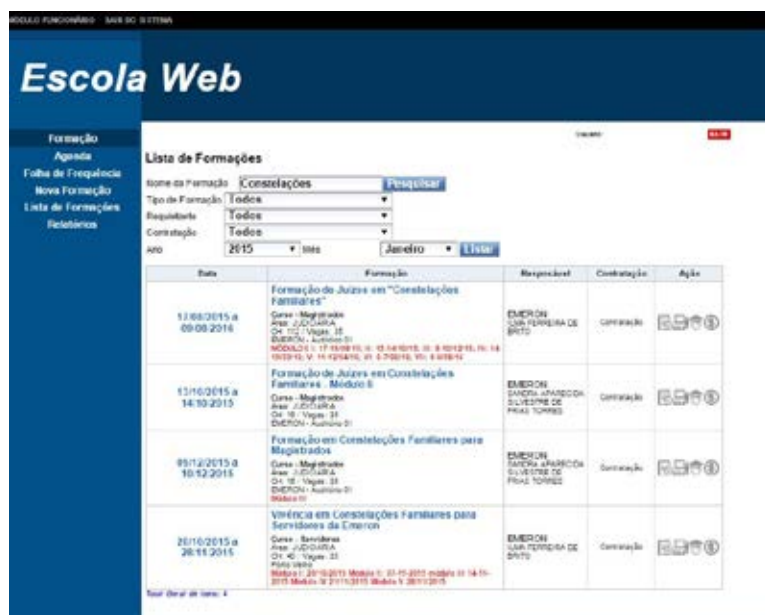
MÓDULO FUNCIONÁRIO   SAIR DO SISTEMA

Escola Web

Formação
Agenda
Folha de Frequência
Nova Formação
Lista de Formações
Relatórios

Usuário: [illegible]   SAIR

Lista de Formações

Nome da Formação: Constelações   Pesquisar
Tipo de Formação: Todos
Requisitante: Todos
Contratação: Todos
Ano: 2015   Mês: Janeiro   Listar

| Data | Formação | Responsável | Contratação | Ação |
|---|---|---|---|---|
| 17/08/2015 a 09/08/2016 | Formação de Juízes em "Constelações Familiares" Curso - Magistrados Área: JUDICIÁRIA CH: 112 / Vagas: 35 EMERON - Auditório 01 MÓDULOS I: 17-18/08/15; II: 15-16/10/15; III: 8-10/12/15; IV: 14-15/03/16; V: 11-12/04/16; VI: 6-7/06/16; VII: 8-9/08/16 | EMERON VILMA FERREIRA DE BRITO | Contratação | |
| 13/10/2015 a 14/10/2015 | Formação de Juízes em Constelações Familiares - Módulo II Curso - Magistrados Área: JUDICIÁRIA CH: 16 / Vagas: 35 EMERON - Auditório 01 | EMERON SANDRA APARECIDA SILVESTRE DE FRIAS TORRES | Contratação | |
| 09/12/2015 a 10/12/2015 | Formação em Constelações Familiares para Magistrados Curso - Magistrados Área: JUDICIÁRIA CH: 16 / Vagas: 35 EMERON - Auditório 01 Módulo III | EMERON SANDRA APARECIDA SILVESTRE DE FRIAS TORRES | Contratação | |
| 20/10/2015 a 28/11/2015 | Vivência em Constelações Familiares para Servidores da Emeron Curso - Servidores Área: JUDICIÁRIA CH: 40 / Vagas: 35 Porto Velho Módulo I: 20/10/2015 Módulo II: 07-11-2015 Módulo III 14-11-2015 Módulo IV 21/11/2015 Módulo V 28/11/2015 | EMERON VILMA FERREIRA DE BRITO | Contratação | |

Total Geral de itens: 4